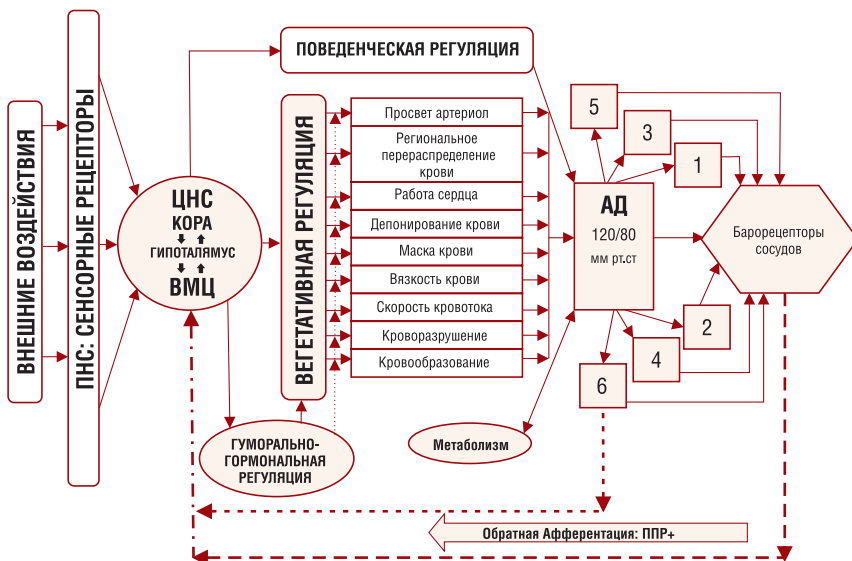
ВНЕШНИЕ ВОЗДЕЙСТВИЯ

ПНС: СЕНСОРНЫЕ РЕЦЕПТОРЫ

ПОВЕДЕНЧЕСКАЯ РЕГУЛЯЦИЯ

ЦНС
КОРА
ГИПОТАЛЯМУС
ВМЦ

ВЕГЕТАТИВНАЯ РЕГУЛЯЦИЯ

Просвет артериол
Региональное перераспределение крови
Работа сердца
Депонирование крови
Маска крови
Вязкость крови
Скорость кровотока
Кроворазрушение
Кровообразование

5
3
1

АД
120/80
мм рт.ст

Барорецепторы сосудов

2
4
6

ГУМОРАЛЬНО-ГОРМОНАЛЬНАЯ РЕГУЛЯЦИЯ

Метаболизм

Обратная Афферентация: ППР+